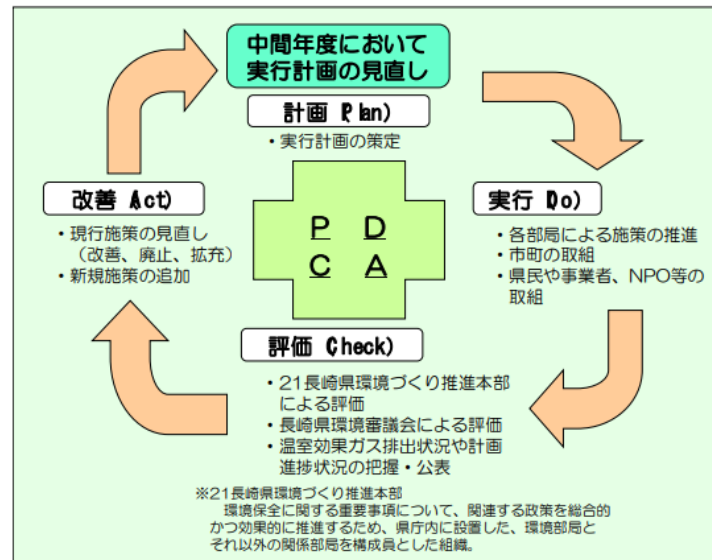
中間年度において
実行計画の見直し

計画 (Plan)
・実行計画の策定

改善 (Act)
・現行施策の見直し
（改善、廃止、拡充）
・新規施策の追加

実行 (Do)
・各部局による施策の推進
・市町の取組
・県民や事業者、NPO等の取組

P D
C A

評価 (Check)
・21長崎県環境づくり推進本部による評価
・長崎県環境審議会による評価
・温室効果ガス排出状況や計画進捗状況の把握・公表

※21長崎県環境づくり推進本部
環境保全に関する重要事項について、関連する政策を総合的かつ効果的に推進するため、県庁内に設置した、環境部局とそれ以外の関係部局を構成員とした組織。